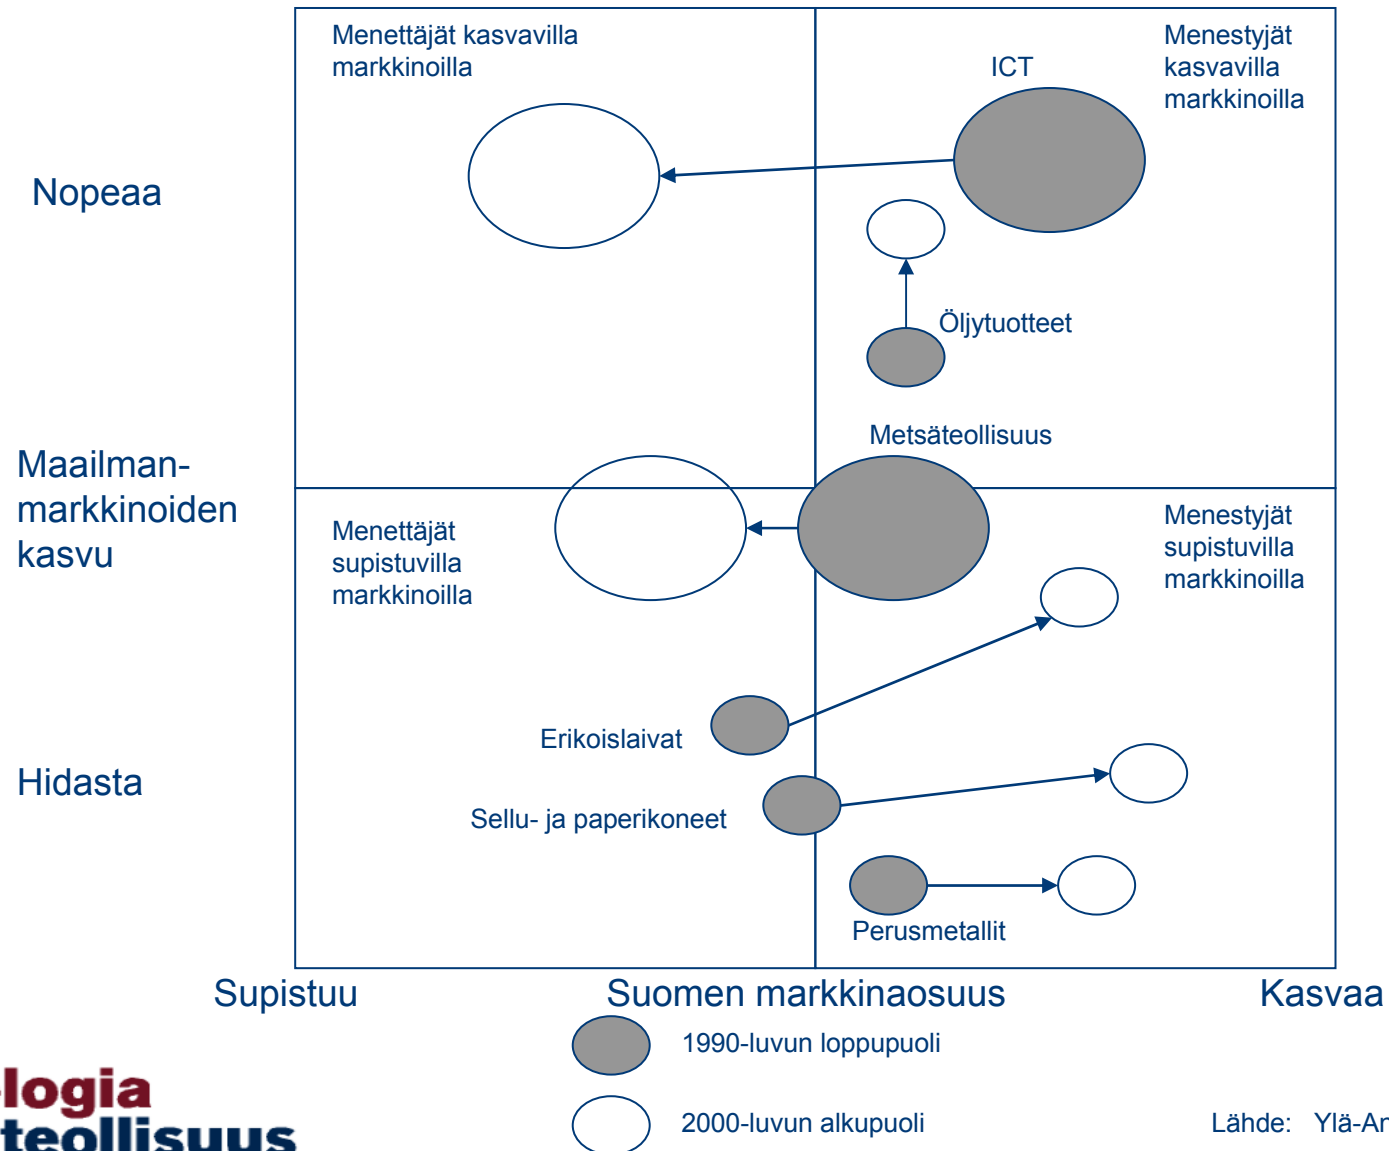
Menettäjät kasvavilla markkinoilla

Menestyjät kasvavilla markkinoilla

ICT

Nopeaa

Öljytuotteet

Metsäteollisuus

Maailmanmarkkinoiden kasvu

Menettäjät supistuvilla markkinoilla

Menestyjät supistuvilla markkinoilla

Erikoislaivat

Hidasta

Sellu- ja paperikoneet

Perusmetallit

Supistuu

Suomen markkinaosuus

Kasvaa

1990-luvun loppupuoli

2000-luvun alkupuoli

logia
teollisuus

Lähde: Ylä-Ar